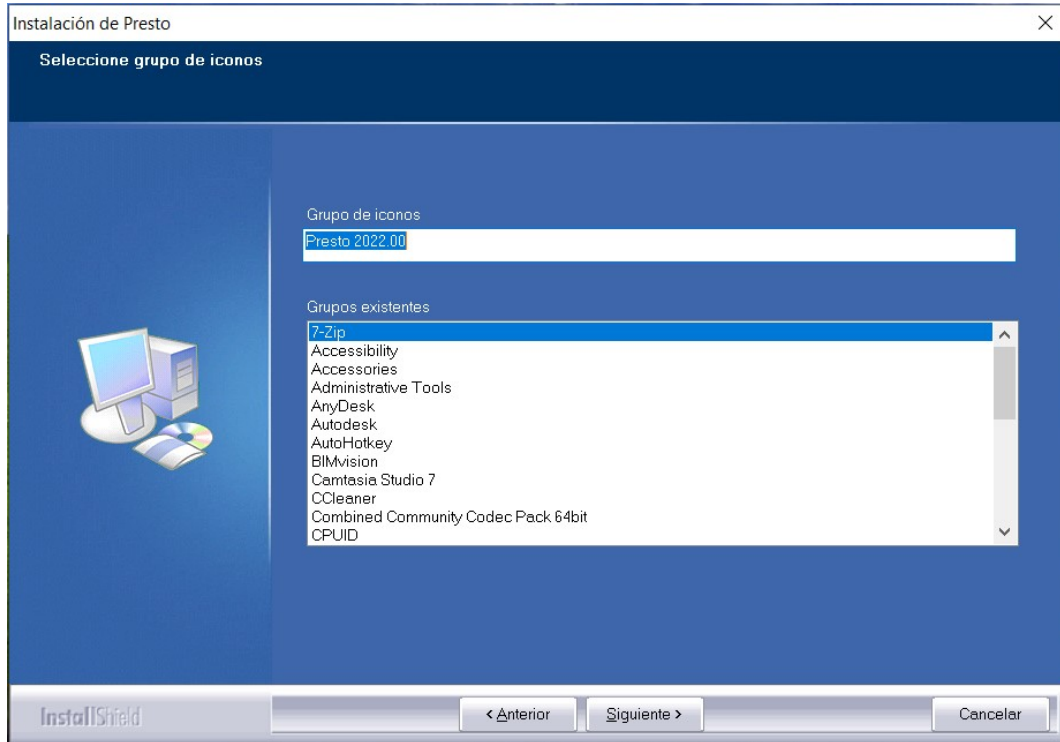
Instalación de Presto

Seleccione grupo de iconos

Grupo de iconos

Presto 2022.00

Grupos existentes

7-Zip
Accessibility
Accessories
Administrative Tools
AnyDesk
Autodesk
AutoHotkey
BIMvision
Camtasia Studio 7
CCleaner
Combined Community Codec Pack 64bit
CPUID

InstallShield

< Anterior

Siguiente >

Cancelar